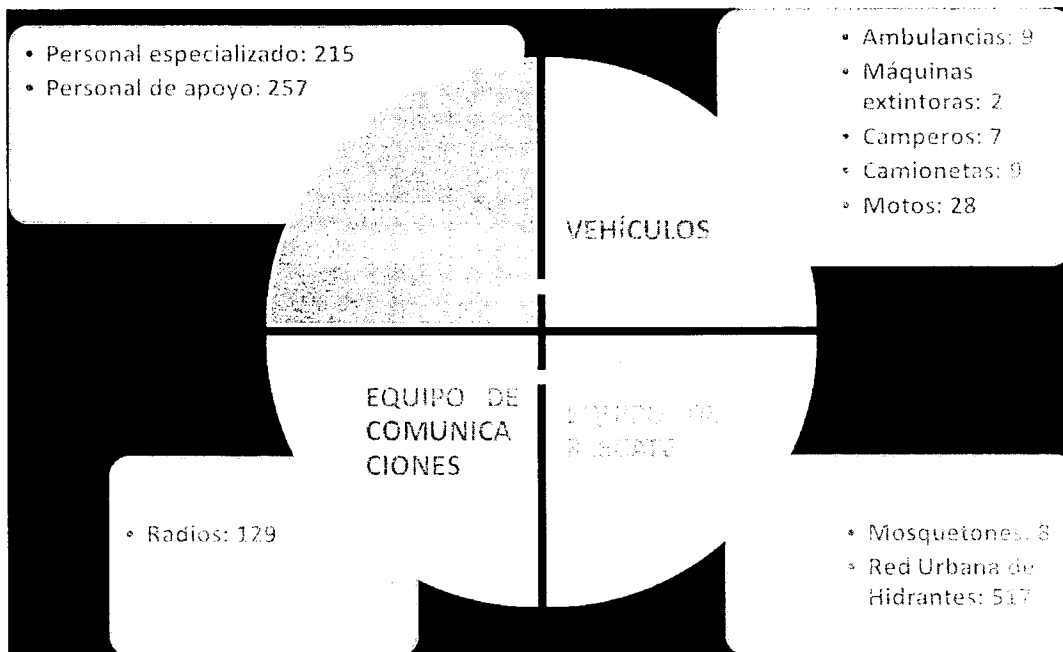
• Personal especializado: 215
• Personal de apoyo: 257

• Ambulancias: 9
• Máquinas extintoras: 2
• Camperos: 7
• Camionetas: 9
• Motos: 28

VEHÍCULOS

EQUIPO DE COMUNICACIONES

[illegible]

• Radios: 129

• Mosquetones: 8
• Red Urbana de Hidrantes: 517